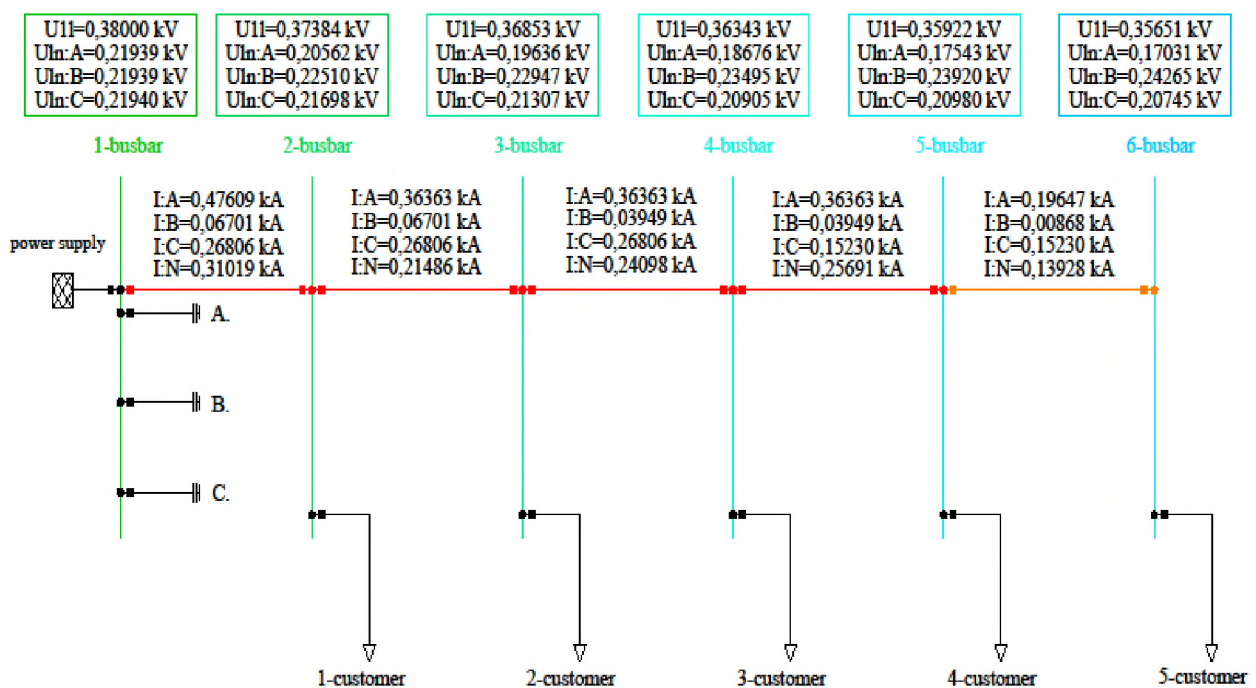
U1l=0,38000 kV
Uln:A=0,21939 kV
Uln:B=0,21939 kV
Uln:C=0,21940 kV

U1l=0,37384 kV
Uln:A=0,20562 kV
Uln:B=0,22510 kV
Uln:C=0,21698 kV

U1l=0,36853 kV
Uln:A=0,19636 kV
Uln:B=0,22947 kV
Uln:C=0,21307 kV

U1l=0,36343 kV
Uln:A=0,18676 kV
Uln:B=0,23495 kV
Uln:C=0,20905 kV

U1l=0,35922 kV
Uln:A=0,17543 kV
Uln:B=0,23920 kV
Uln:C=0,20980 kV

U1l=0,35651 kV
Uln:A=0,17031 kV
Uln:B=0,24265 kV
Uln:C=0,20745 kV

1-busbar
2-busbar
3-busbar
4-busbar
5-busbar
6-busbar

I:A=0,47609 kA
I:B=0,06701 kA
I:C=0,26806 kA
I:N=0,31019 kA

I:A=0,36363 kA
I:B=0,06701 kA
I:C=0,26806 kA
I:N=0,21486 kA

I:A=0,36363 kA
I:B=0,03949 kA
I:C=0,26806 kA
I:N=0,24098 kA

I:A=0,36363 kA
I:B=0,03949 kA
I:C=0,15230 kA
I:N=0,25691 kA

I:A=0,19647 kA
I:B=0,00868 kA
I:C=0,15230 kA
I:N=0,13928 kA

power supply

A.
B.
C.

1-customer
2-customer
3-customer
4-customer
5-customer